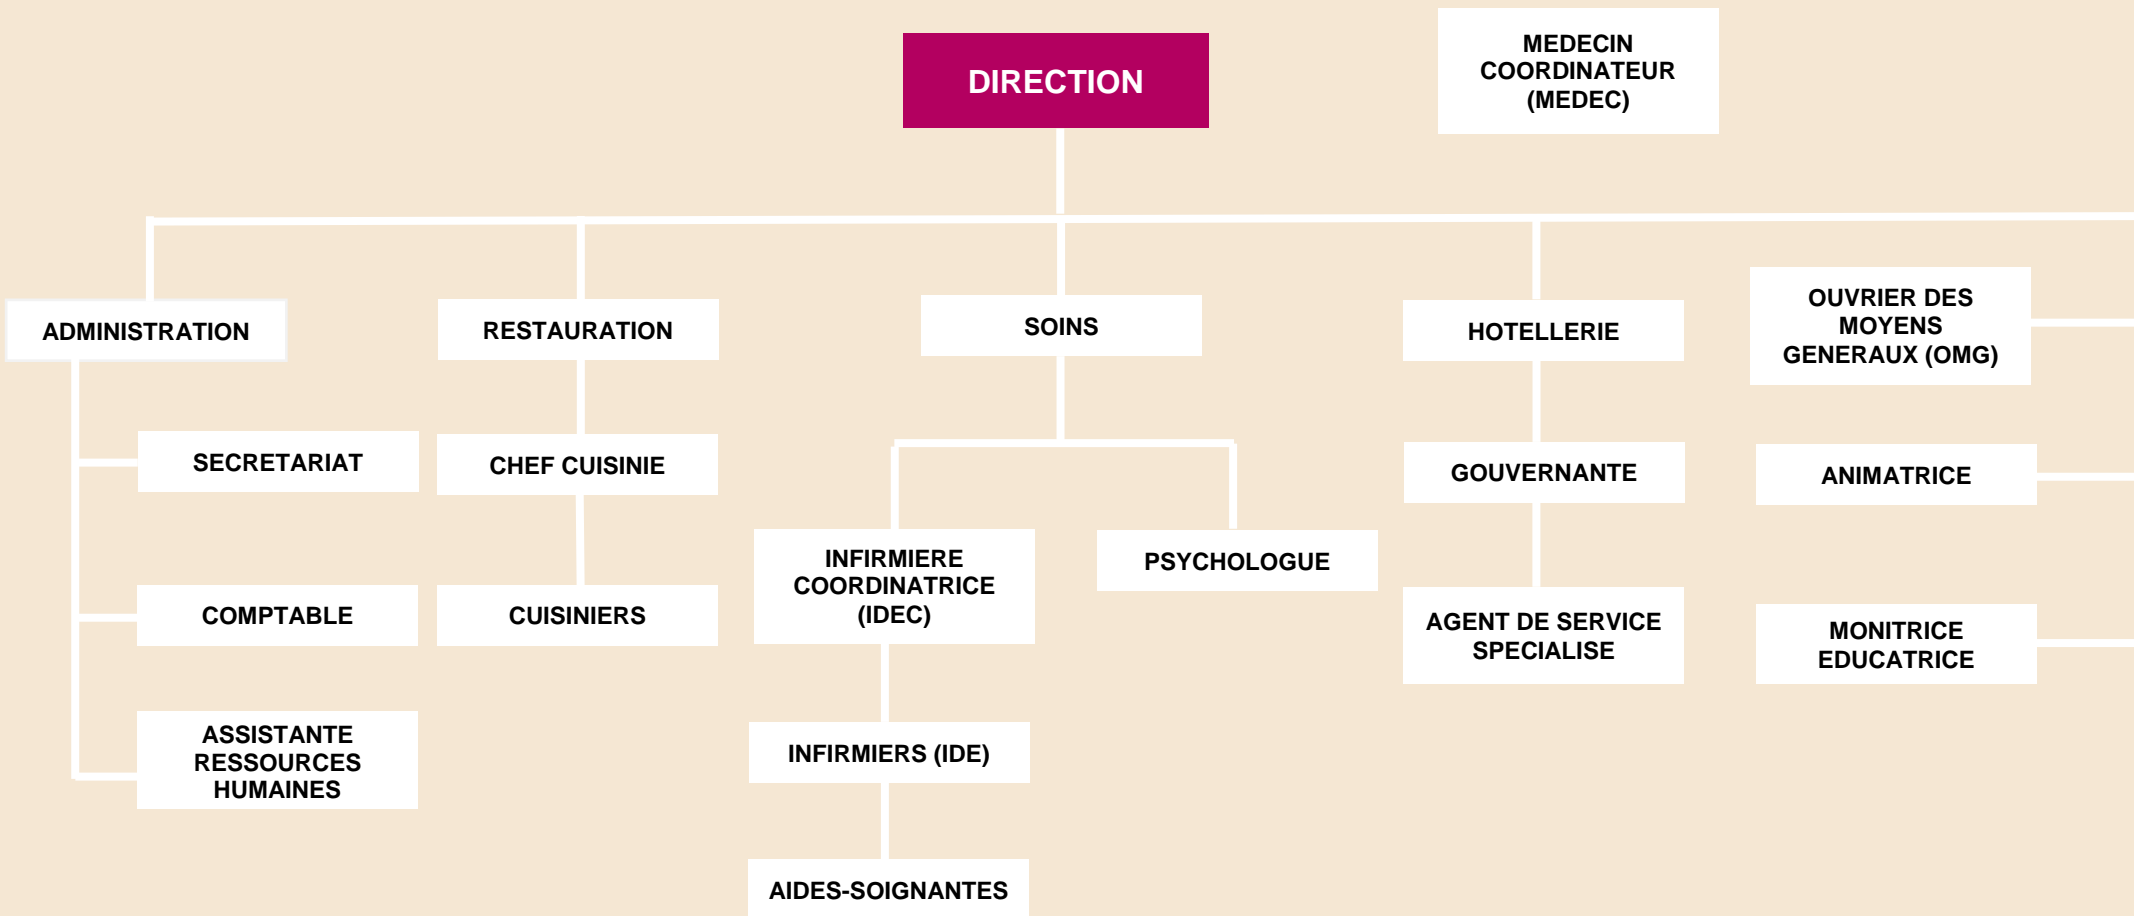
DIRECTION

MEDECIN COORDINATEUR (MEDEC)

ADMINISTRATION

SECRETARIAT

COMPTABLE

ASSISTANTE RESSOURCES HUMAINES

RESTAURATION

CHEF CUISINIE

CUISINIERS

SOINS

INFIRMIERE COORDINATRICE (IDEC)

INFIRMIERS (IDE)

AIDES-SOIGNANTES

PSYCHOLOGUE

HOTELLERIE

GOUVERNANTE

AGENT DE SERVICE SPECIALISE

OUVRIER DES MOYENS GENERAUX (OMG)

ANIMATRICE

MONITRICE EDUCATRICE